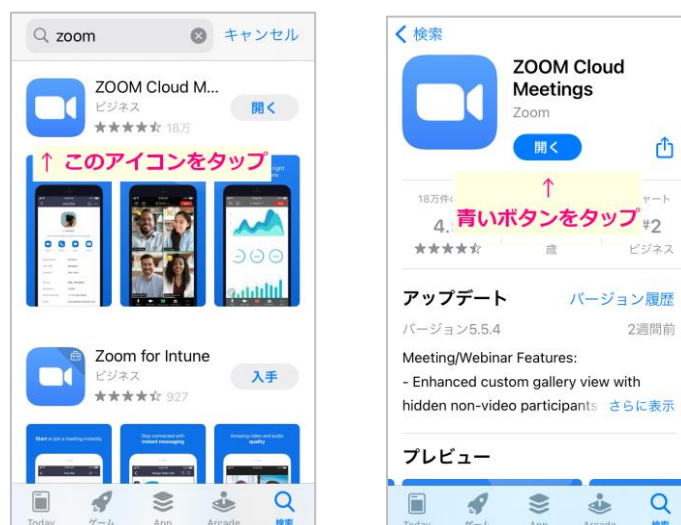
zoom キャンセル

ZOOM Cloud M...
ビジネス
★★★★☆ 18万
開く

↑ このアイコンをタップ

Zoom for Intune
ビジネス
★★★★☆ 927
入手

Today ゲーム App Arcade 検索

< 検索

ZOOM Cloud Meetings
Zoom
開く

18万件の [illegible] ャート
4.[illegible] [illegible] #2
★★★★☆ 歳 ビジネス

↑
青いボタンをタップ

アップデート バージョン履歴
バージョン5.5.4 2週間前
Meeting/Webinar Features:
- Enhanced custom gallery view with hidden non-video participants さらに表示

プレビュー

Today ゲーム App Arcade 検索